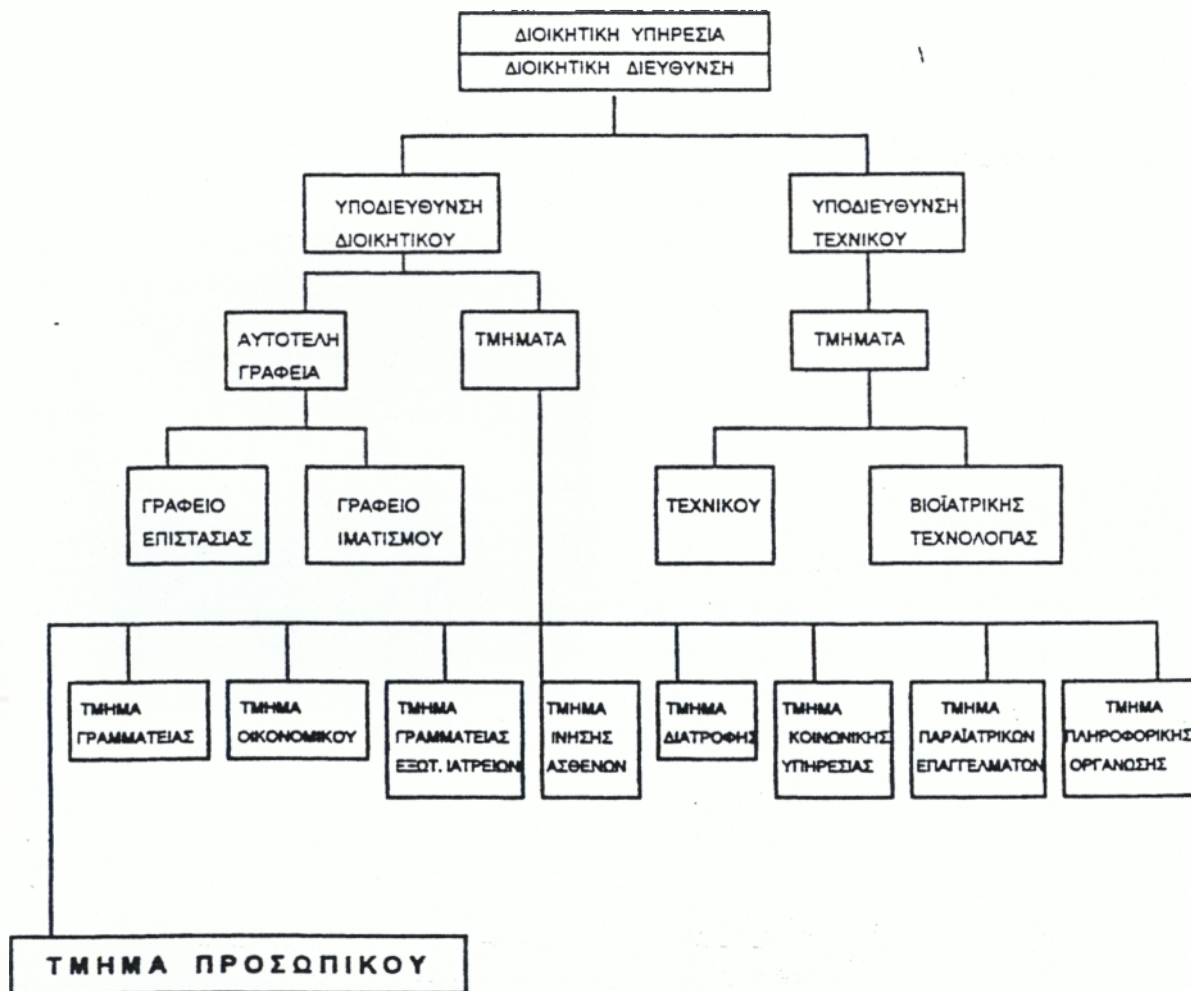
ΔΙΟΙΚΗΤΙΚΗ ΥΠΗΡΕΣΙΑ
ΔΙΟΙΚΗΤΙΚΗ ΔΙΕΥΘΥΝΣΗ

ΥΠΟΔΙΕΥΘΥΝΣΗ ΔΙΟΙΚΗΤΙΚΟΥ

ΥΠΟΔΙΕΥΘΥΝΣΗ ΤΕΧΝΙΚΟΥ

ΑΥΤΟΤΕΛΗ ΓΡΑΦΕΙΑ

ΤΜΗΜΑΤΑ

ΤΜΗΜΑΤΑ

ΓΡΑΦΕΙΟ ΕΠΙΣΤΑΣΙΑΣ

ΓΡΑΦΕΙΟ ΙΜΑΤΙΣΜΟΥ

ΤΕΧΝΙΚΟΥ

ΒΙΟΪΑΤΡΙΚΗΣ ΤΕΧΝΟΛΟΓΙΑΣ

ΤΜΗΜΑ ΓΡΑΜΜΑΤΕΙΑΣ

ΤΜΗΜΑ ΟΙΚΟΝΟΜΙΚΟΥ

ΤΜΗΜΑ ΓΡΑΜΜΑΤΕΙΑΣ ΕΞΩΤ. ΙΑΤΡΕΙΩΝ

ΤΜΗΜΑ ΚΙΝΗΣΗΣ ΑΣΘΕΝΩΝ

ΤΜΗΜΑ ΔΙΑΤΡΟΦΗΣ

ΤΜΗΜΑ ΚΟΙΝΩΝΙΚΗΣ ΥΠΗΡΕΣΙΑΣ

ΤΜΗΜΑ ΠΑΡΑΪΑΤΡΙΚΩΝ ΕΠΑΓΓΕΛΜΑΤΩΝ

ΤΜΗΜΑ ΠΛΗΡΟΦΟΡΙΚΗΣ ΟΡΓΑΝΩΣΗΣ

ΤΜΗΜΑ ΠΡΟΣΩΠΙΚΟΥ